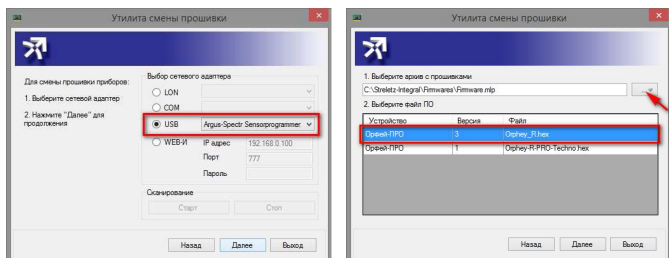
Утилита смены прошивки

Для смены прошивки приборов:

1. Выберите сетевой адаптер

2. Нажмите "Далее" для продолжения

Выбор сетевого адаптера

LON

COM

USB Argus-Spectr Sensorprogrammer

WEB-И IP адрес 192.168.0.100

Порт 777

Пароль

Сканирование

Старт Стоп

Назад Далее Выход

Утилита смены прошивки

1. Выберите архив с прошивками

C:\Streletz-Integral\Firmwares\Firmware.mlp ...

2. Выберите файл ПО

| Устройство | Версия | Файл |
|---|---|---|
| Орфей-ПРО | 3 | Orphey_R.hex |
| Орфей-ПРО | 1 | Orphey-R-PRO-Techno.hex |

Назад Далее Выход